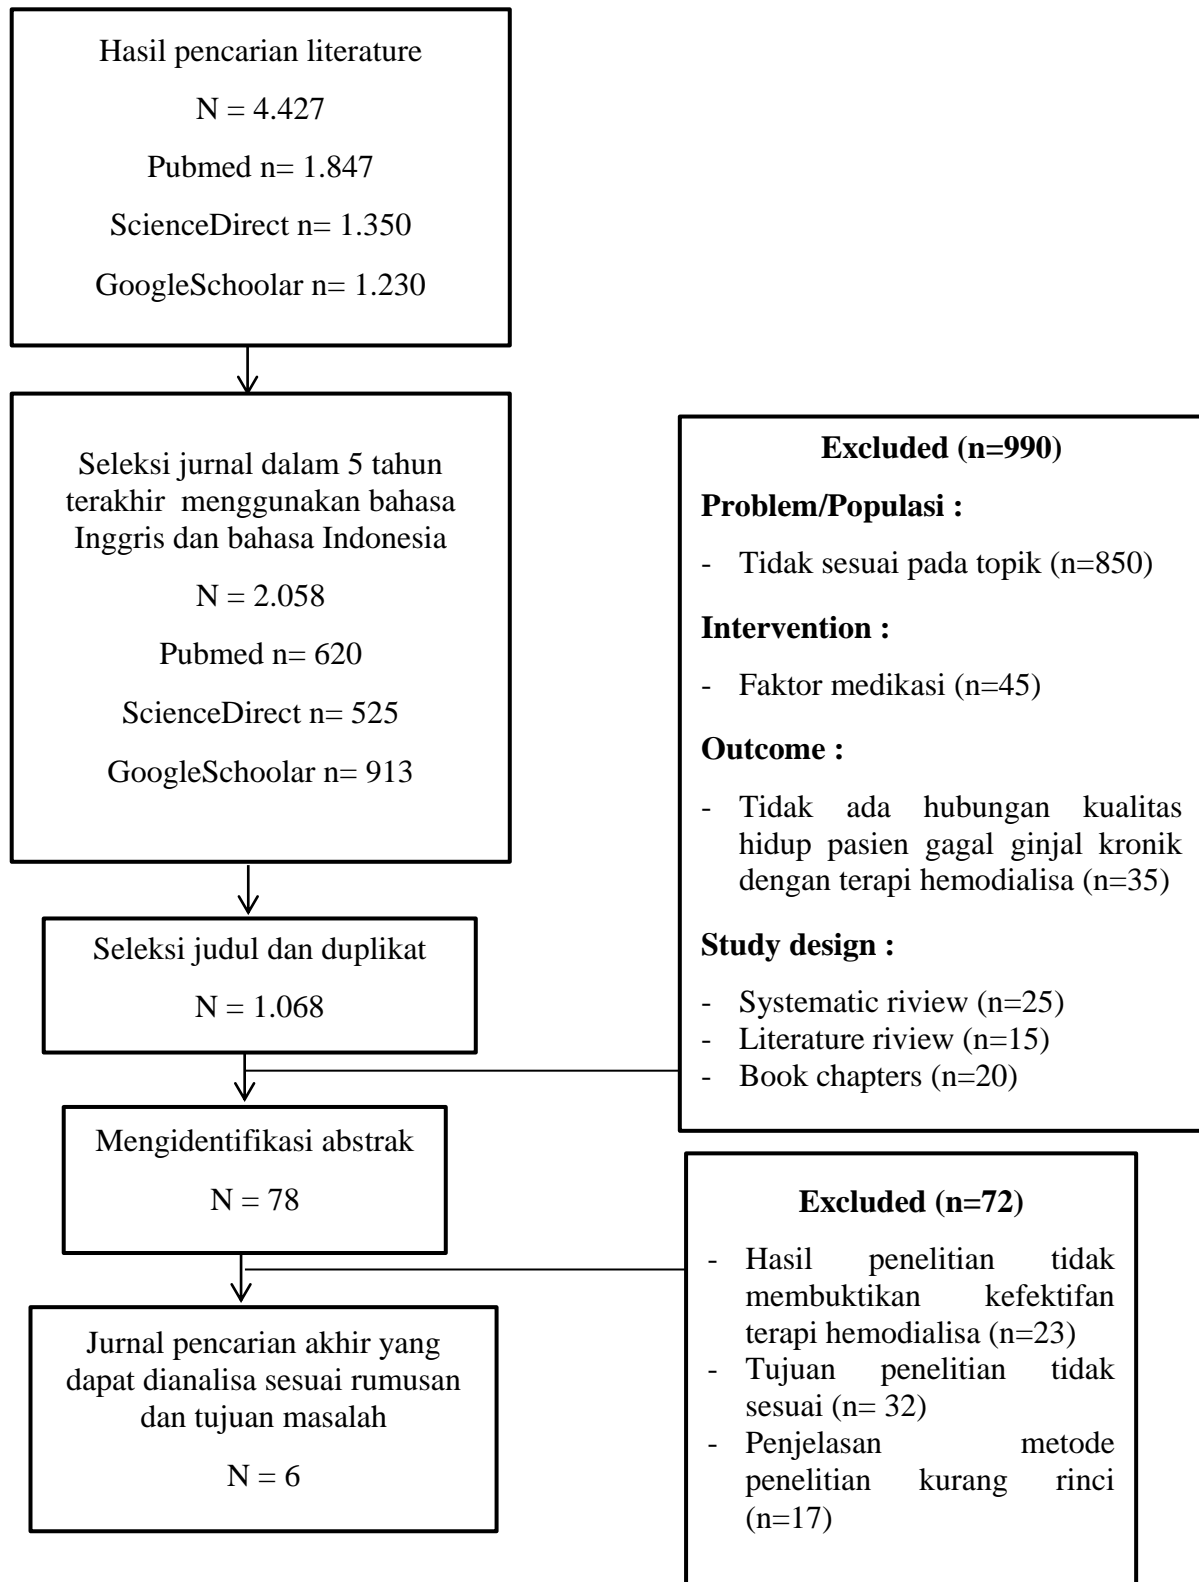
Hasil pencarian literature

N = 4.427

Pubmed n= 1.847

ScienceDirect n= 1.350

GoogleSchoolar n= 1.230

Seleksi jurnal dalam 5 tahun terakhir menggunakan bahasa Inggris dan bahasa Indonesia

N = 2.058

Pubmed n= 620

ScienceDirect n= 525

GoogleSchoolar n= 913

Seleksi judul dan duplikat

N = 1.068

Mengidentifikasi abstrak

N = 78

Jurnal pencarian akhir yang dapat dianalisa sesuai rumusan dan tujuan masalah

N = 6

**Excluded (n=990)**

**Problem/Populasi :**

- Tidak sesuai pada topik (n=850)

**Intervention :**

- Faktor medikasi (n=45)

**Outcome :**

- Tidak ada hubungan kualitas hidup pasien gagal ginjal kronik dengan terapi hemodialisa (n=35)

**Study design :**

- Systematic riview (n=25)
- Literature riview (n=15)
- Book chapters (n=20)

**Excluded (n=72)**

- Hasil penelitian tidak membuktikan kefektifan terapi hemodialisa (n=23)
- Tujuan penelitian tidak sesuai (n= 32)
- Penjelasan metode penelitian kurang rinci (n=17)